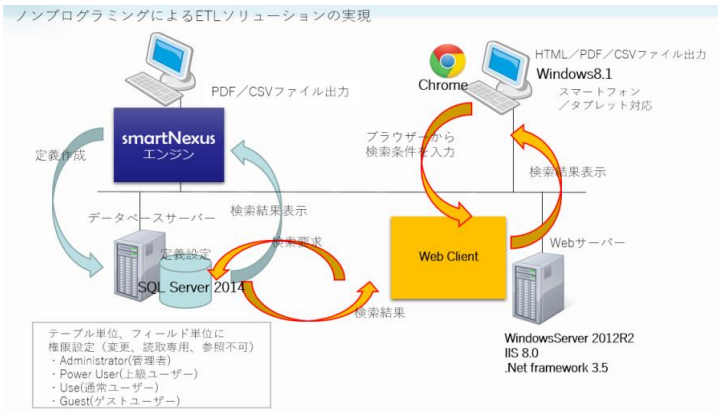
ノンプログラミングによるETLソリューションの実現

PDF／CSVファイル出力

smartNexus
エンジン

定義作成

検索結果表示

データベースサーバー

定義設定

SQL Server 2014

検索要求

検索結果

Chrome

HTML／PDF／CSVファイル出力
Windows8.1
スマートフォン
／タブレット対応

ブラウザーから
検索条件を入力

検索結果表示

Web Client

Webサーバー

WindowsServer 2012R2
IIS 8.0
.Net framework 3.5

テーブル単位、フィールド単位に
権限設定（変更、読取専用、参照不可）
・Administrator(管理者)
・Power User(上級ユーザー)
・Use(通常ユーザー)
・Guest(ゲストユーザー)